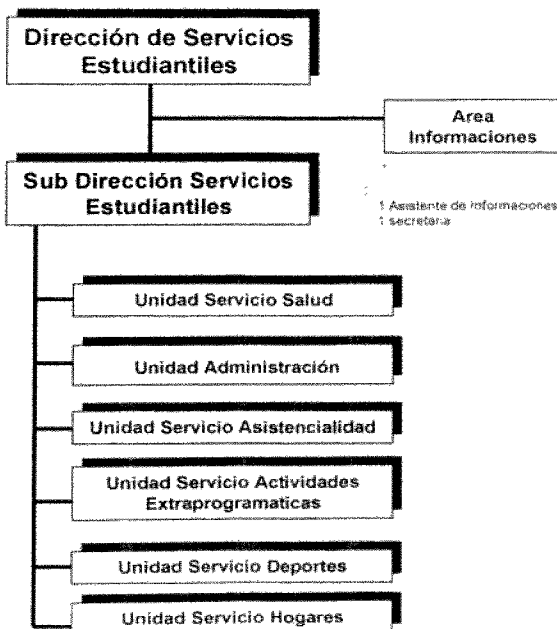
Dirección de Servicios Estudiantiles

Area Informaciones

Sub Dirección Servicios Estudiantiles

1 Asistente de Informaciones
1 secretaria

Unidad Servicio Salud

Unidad Administración

Unidad Servicio Asistencialidad

Unidad Servicio Actividades Extraprogramaticas

Unidad Servicio Deportes

Unidad Servicio Hogares